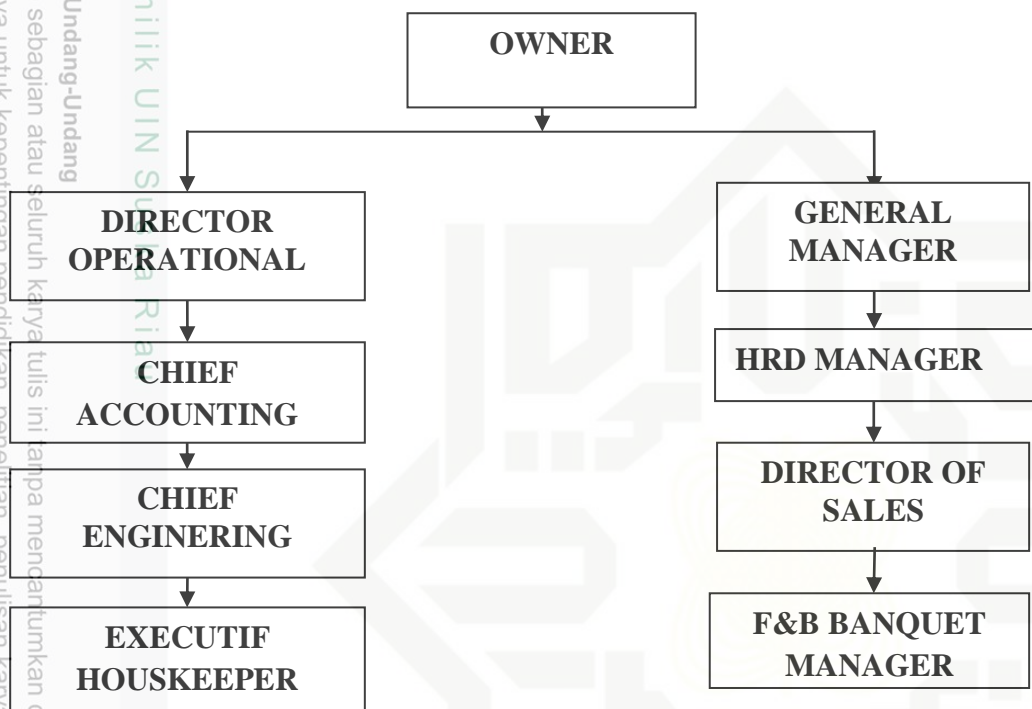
OWNER

DIRECTOR OPERATIONAL

CHIEF ACCOUNTING

CHIEF ENGINERING

EXECUTIF HOUSKEEPER

GENERAL MANAGER

HRD MANAGER

DIRECTOR OF SALES

F&B BANQUET MANAGER

nilik UIN Sulta Riau

Undang-Undang
sebagian atau seluruh karya tulis ini tanpa mencantumkan
ya untuk kepentingan pendidikan penelitian penulisan kary